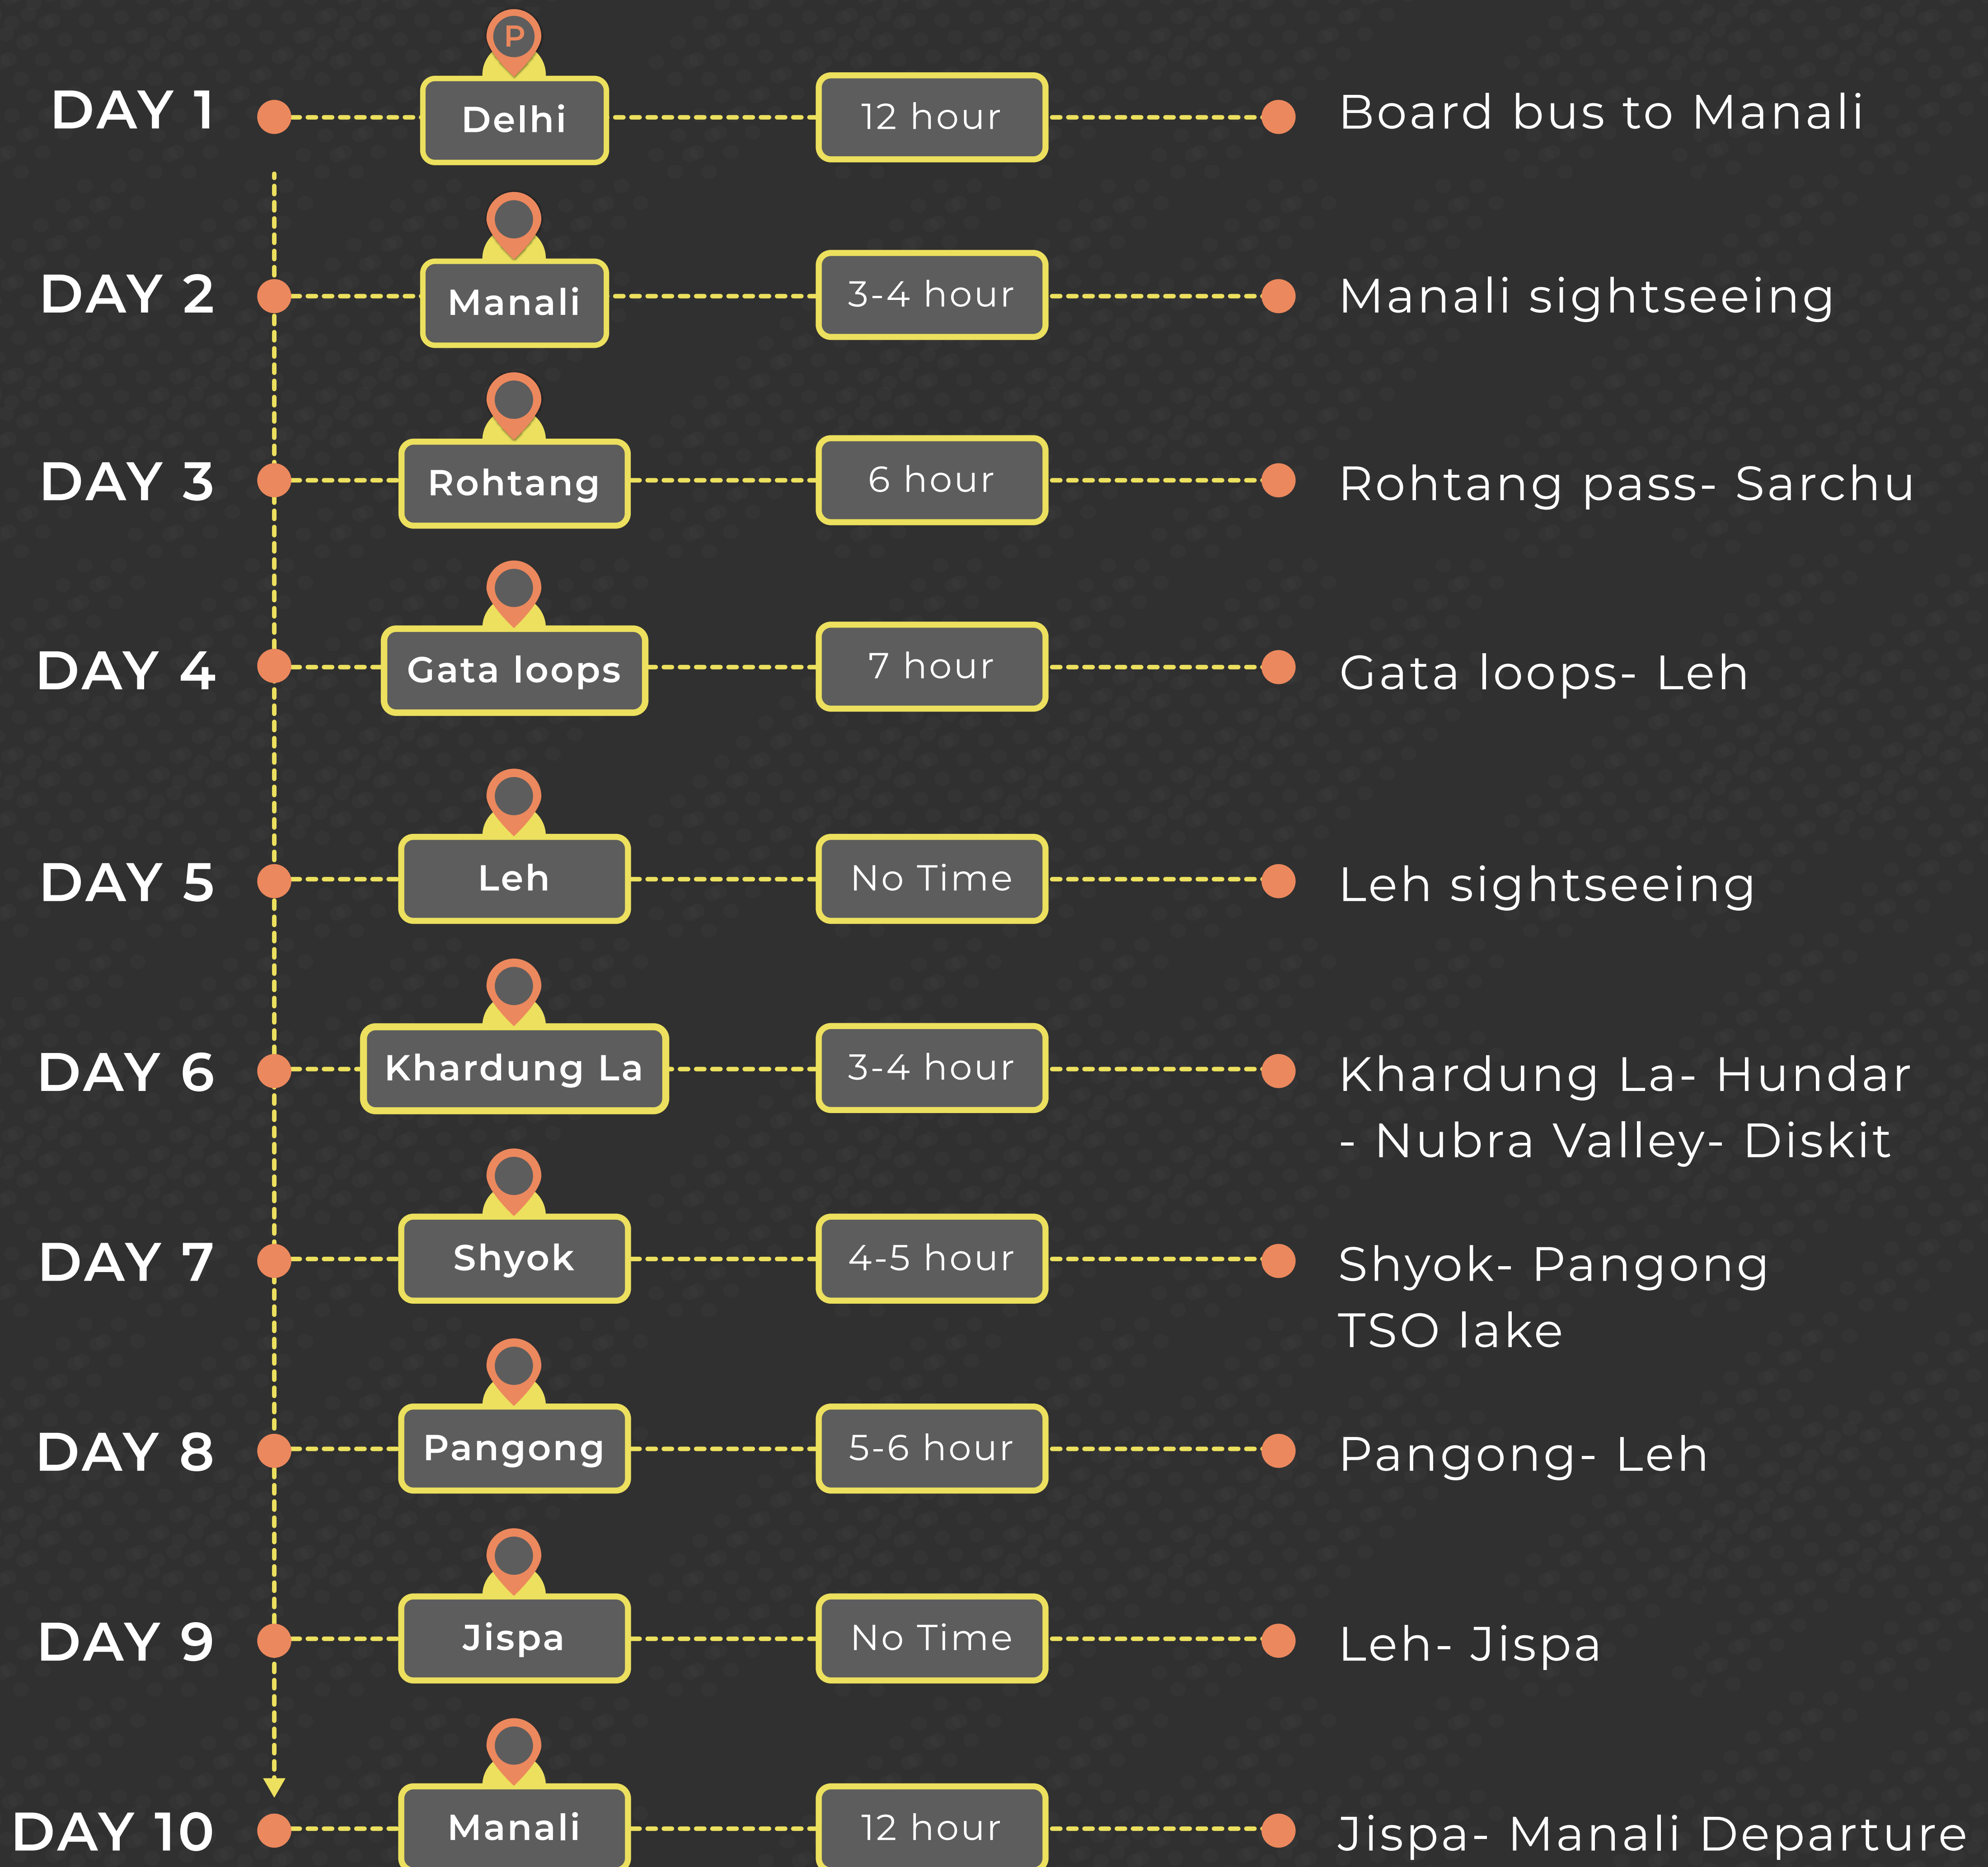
P

DAY 1 Delhi 12 hour Board bus to Manali

DAY 2 Manali 3-4 hour Manali sightseeing

DAY 3 Rohtang 6 hour Rohtang pass- Sarchu

DAY 4 Gata loops 7 hour Gata loops- Leh

DAY 5 Leh No Time Leh sightseeing

DAY 6 Khardung La 3-4 hour Khardung La- Hundar - Nubra Valley- Diskit

DAY 7 Shyok 4-5 hour Shyok- Pangong TSO lake

DAY 8 Pangong 5-6 hour Pangong- Leh

DAY 9 Jispa No Time Leh- Jispa

DAY 10 Manali 12 hour Jispa- Manali Departure